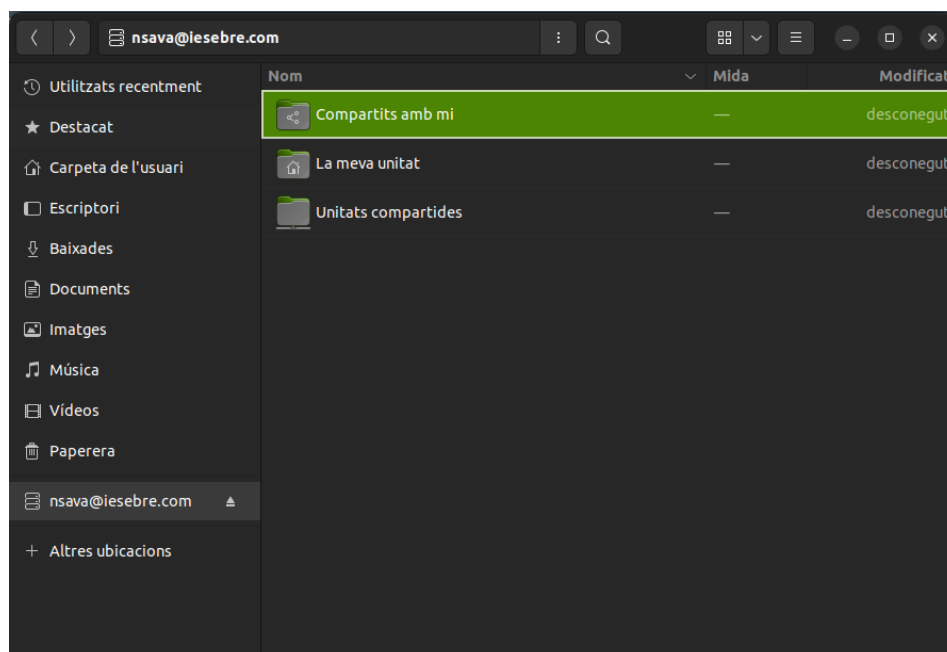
nsava@iesebre.com

Utilitzats recentment
Destacat
Carpeta de l'usuari
Escriptori
Baixades
Documents
Imatges
Música
Vídeos
Paperera
nsava@iesebre.com
+ Altres ubicacions

| Nom | Mida | Modificat |
|---|---|---|
| Compartits amb mi | — | desconegut |
| La meva unitat | — | desconegut |
| Unitats compartides | — | desconegut |